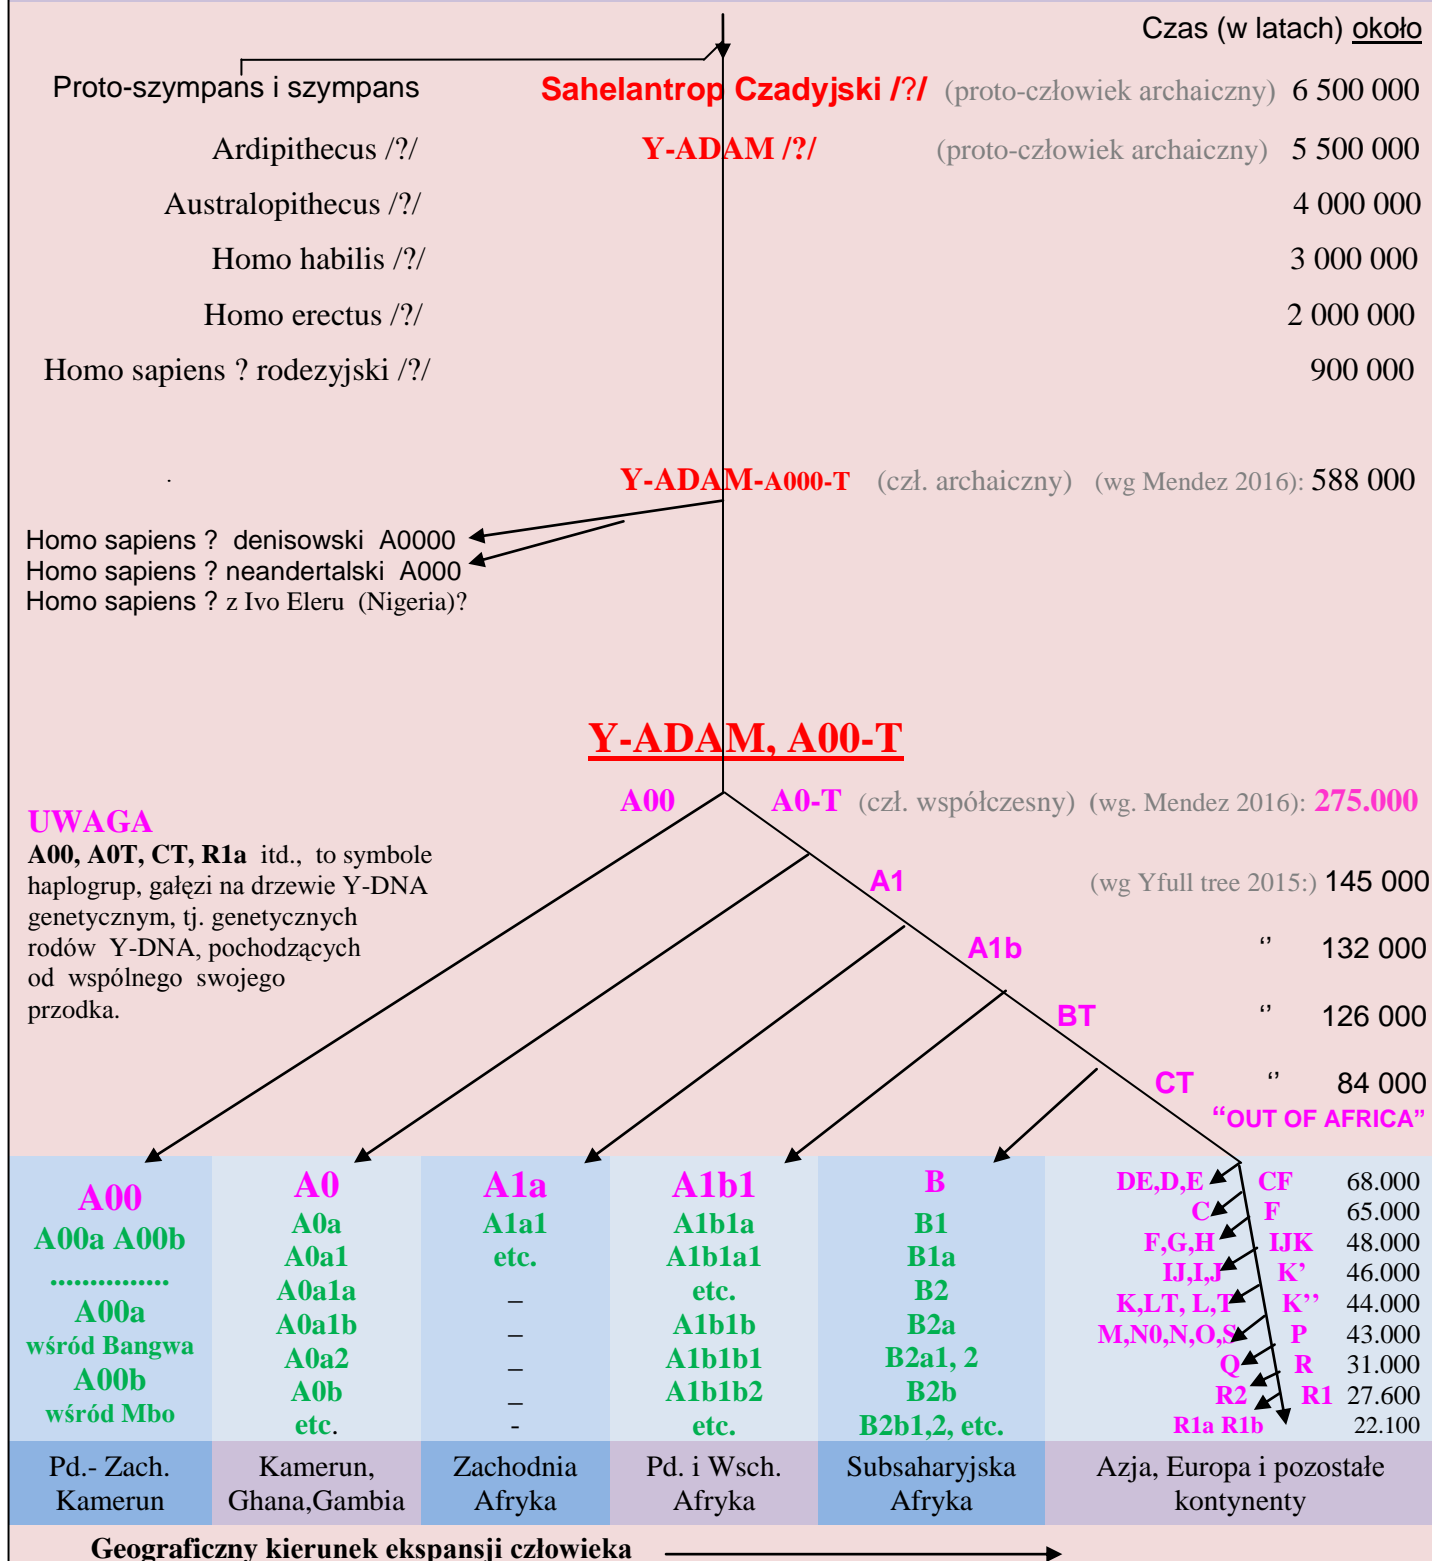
Czas (w latach) około

Proto-szympans i szympans

Sahelantrop Czadyjski /?/ (proto-człowiek archaiczny) 6 500 000

Ardipithecus /?/ Y-ADAM /?/ (proto-człowiek archaiczny) 5 500 000

Australopithecus /?/ 4 000 000

Homo habilis /?/ 3 000 000

Homo erectus /?/ 2 000 000

Homo sapiens ? rodezyjski /?/ 900 000

Y-ADAM-A000-T (czł. archaiczny) (wg Mendez 2016): 588 000

Homo sapiens ? denisowski A0000
Homo sapiens ? neandertalski A000
Homo sapiens ? z Ivo Eleru (Nigeria)?

Y-ADAM, A00-T

A00 A0-T (czł. współczesny) (wg. Mendez 2016): 275.000

UWAGA
A00, A0T, CT, R1a itd., to symbole haplogrup, gałęzi na drzewie Y-DNA genetycznym, tj. genetycznych rodów Y-DNA, pochodzących od wspólnego swojego przodka.

A1 (wg Yfull tree 2015:) 145 000

A1b ‘’ 132 000

BT ‘’ 126 000

CT ‘’ 84 000

“OUT OF AFRICA”

| A00 | A0 | A1a | A1b1 | B | |
|---|---|---|---|---|---|
| A00a A00b | A0a | A1a1 | A1b1a | B1 | DE,D,E CF 68.000 |
| ............... | A0a1 | etc. | A1b1a1 | B1a | C F 65.000 |
| A00a | A0a1a | _ | etc. | B2 | F,G,H IJK 48.000 |
| wśród Bangwa | A0a1b | _ | A1b1b | B2a | IJ,I,J K’ 46.000 |
| A00b | A0a2 | _ | A1b1b1 | B2a1, 2 | K,LT, L,T K’’ 44.000 |
| wśród Mbo | A0b | _ | A1b1b2 | B2b | M,N0,N,O,S P 43.000 |
| | etc. | - | etc. | B2b1,2, etc. | Q R 31.000 |
| | | | | | R2 R1 27.600 |
| | | | | | R1a R1b 22.100 |
| Pd.- Zach. Kamerun | Kamerun, Ghana,Gambia | Zachodnia Afryka | Pd. i Wsch. Afryka | Subsaharyjska Afryka | Azja, Europa i pozostałe kontynenty |

Geograficzny kierunek ekspansji człowieka